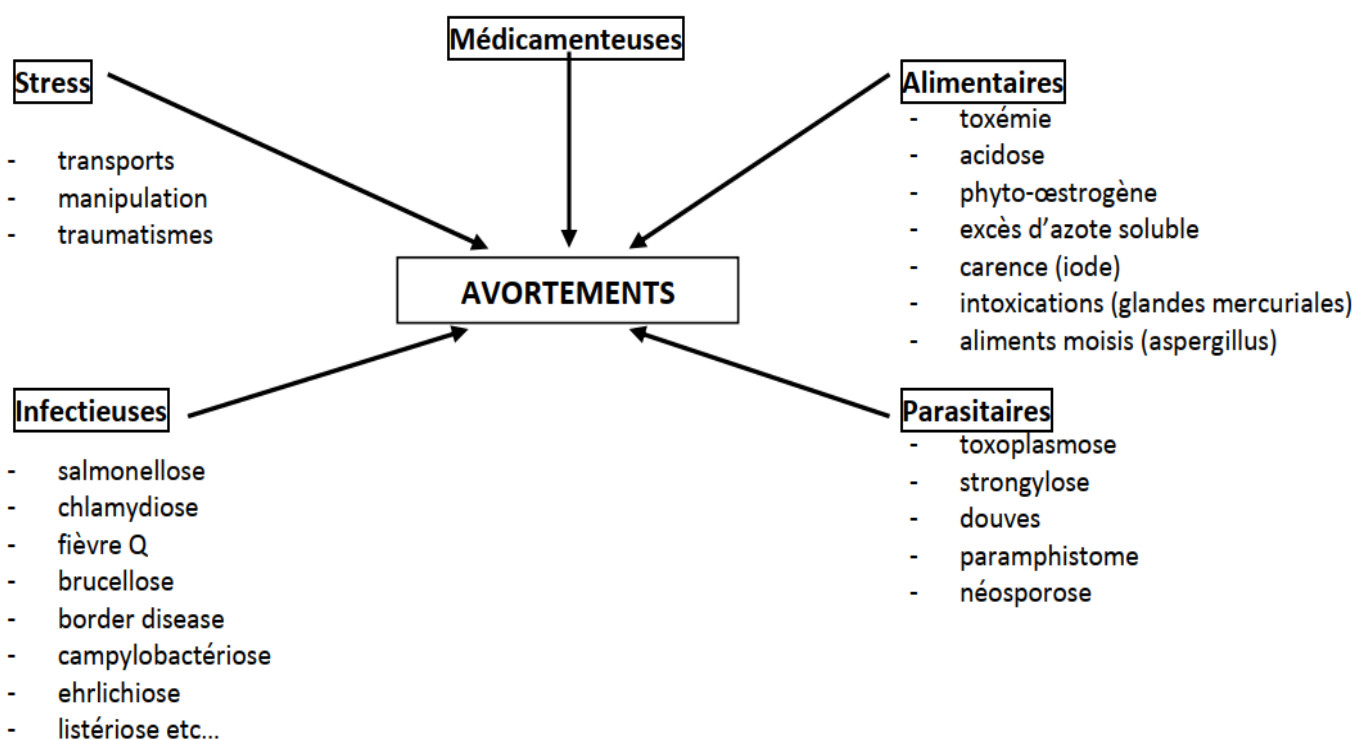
Médicamenteuses

Stress

- transports
- manipulation
- traumatismes

Alimentaires

- toxémie
- acidose
- phyto-œstrogène
- excès d'azote soluble
- carence (iode)
- intoxications (glandes mercuriales)
- aliments moisis (aspergillus)

AVORTEMENTS

Infectieuses

- salmonellose
- chlamydiose
- fièvre Q
- brucellose
- border disease
- campylobactériose
- ehrlichiose
- listériose etc...

Parasitaires

- toxoplasmose
- strongylose
- douves
- paramphistome
- néosporose